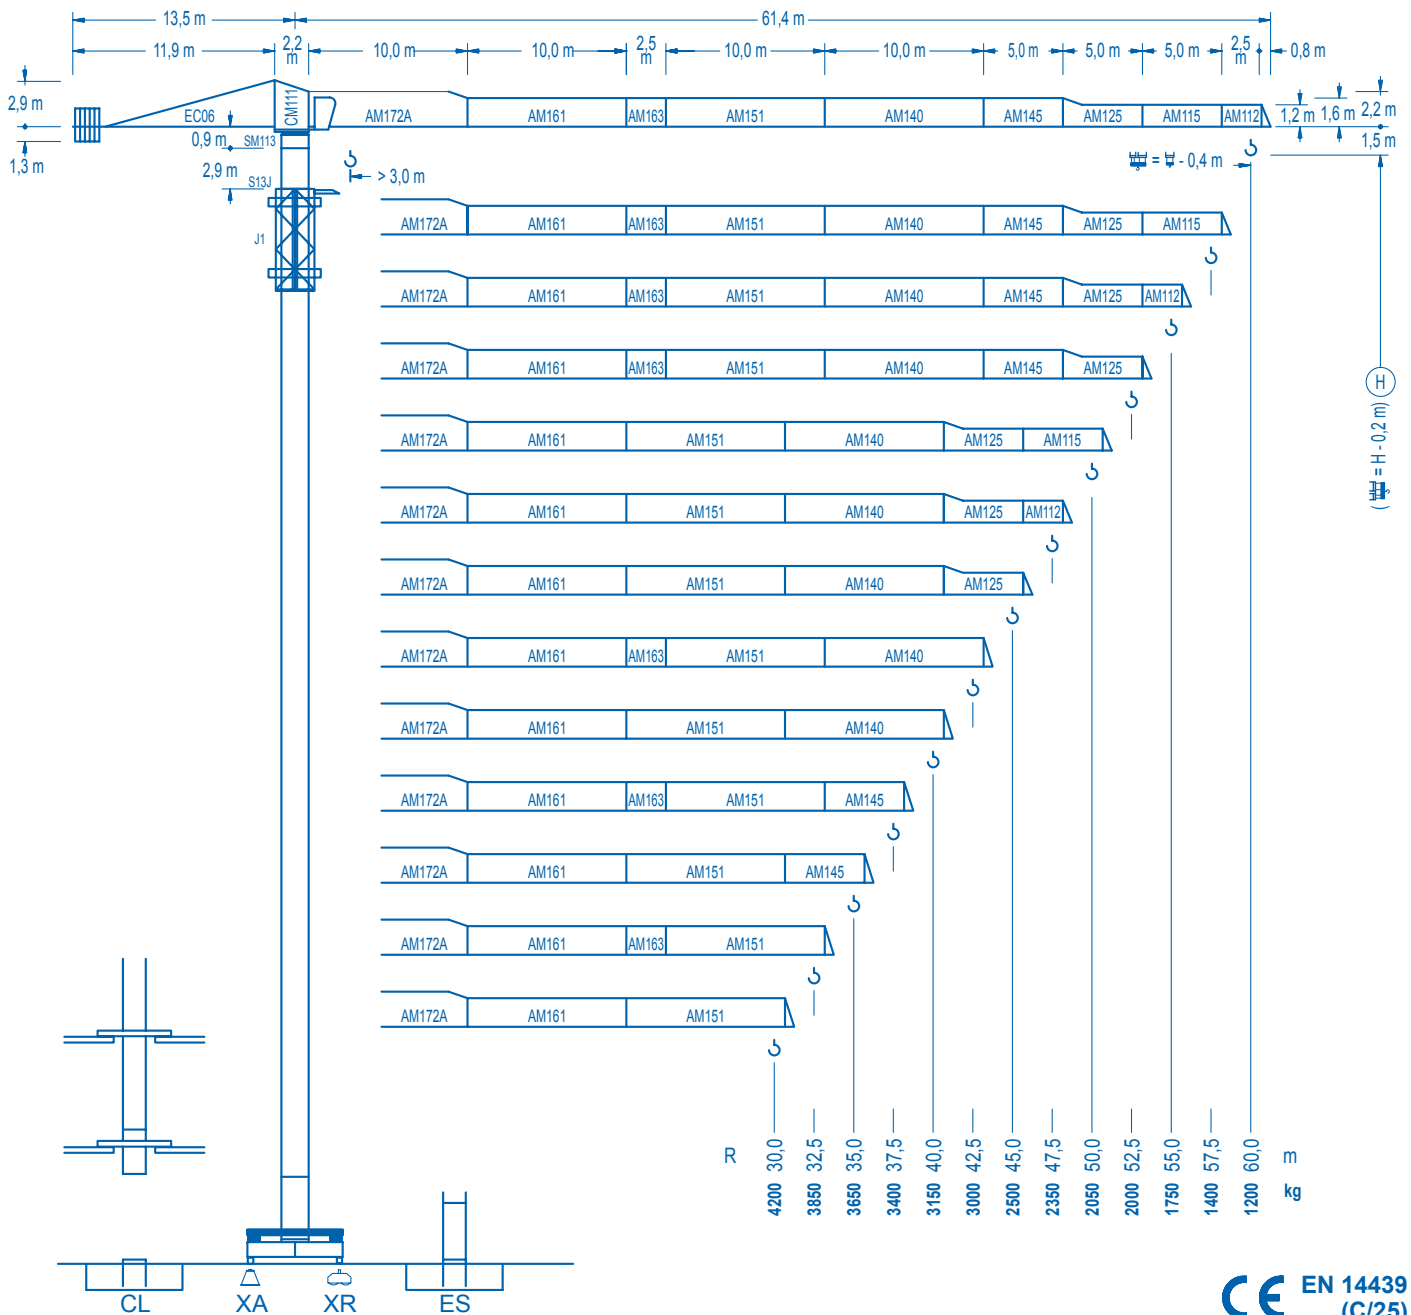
13,5 m
61,4 m
11,9 m
2,2 m
10,0 m
10,0 m
2,5 m
10,0 m
10,0 m
5,0 m
5,0 m
5,0 m
2,5 m
0,8 m

2,9 m
1,3 m
EC06
0,9 m
SM113
CM111
2,9 m
S13J
> 3,0 m
J1
1,2 m
1,6 m
2,2 m
1,5 m
= - 0,4 m
H
( = H - 0,2 m)

AM172A AM161 AM163 AM151 AM140 AM145 AM125 AM115 AM112
AM172A AM161 AM163 AM151 AM140 AM145 AM125 AM115
AM172A AM161 AM163 AM151 AM140 AM145 AM125 AM112
AM172A AM161 AM163 AM151 AM140 AM145 AM125
AM172A AM161 AM151 AM140 AM125 AM115
AM172A AM161 AM151 AM140 AM125 AM112
AM172A AM161 AM151 AM140 AM125
AM172A AM161 AM163 AM151 AM140
AM172A AM161 AM151 AM140
AM172A AM161 AM163 AM151 AM145
AM172A AM161 AM151 AM145
AM172A AM161 AM163 AM151
AM172A AM161 AM151

| R | 30,0 | 32,5 | 35,0 | 37,5 | 40,0 | 42,5 | 45,0 | 47,5 | 50,0 | 52,5 | 55,0 | 57,5 | 60,0 | m |
|---|---|---|---|---|---|---|---|---|---|---|---|---|---|---|
| | 4200 | 3850 | 3650 | 3400 | 3150 | 3000 | 2500 | 2350 | 2050 | 2000 | 1750 | 1400 | 1200 | kg |

CL XA XR ES

CE EN 14439 (C/25)